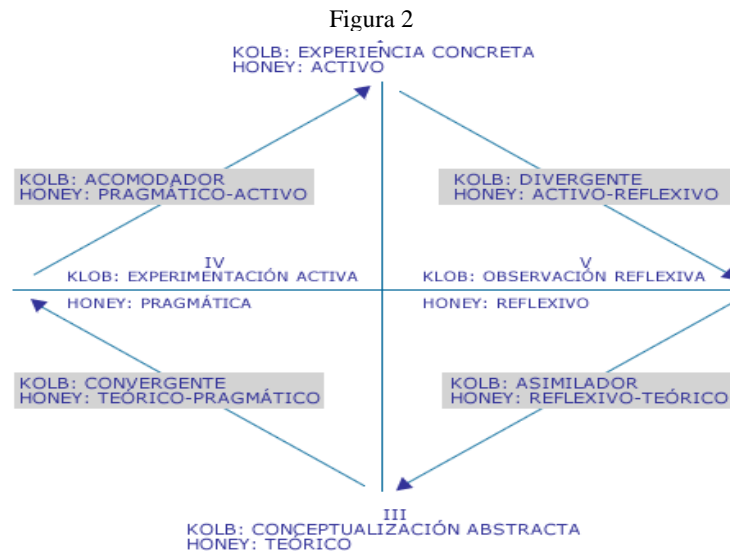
Figura 2

KOLB: EXPERIENCIA CONCRETA
HONEY: ACTIVO

KOLB: ACOMODADOR
HONEY: PRAGMÁTICO-ACTIVO

KOLB: DIVERGENTE
HONEY: ACTIVO-REFLEXIVO

IV
KLOB: EXPERIMENTACIÓN ACTIVA

V
KLOB: OBSERVACIÓN REFLEXIVA

HONEY: PRAGMÁTICA

HONEY: REFLEXIVO

KOLB: CONVERGENTE
HONEY: TEÓRICO-PRAGMÁTICO

KOLB: ASIMILADOR
HONEY: REFLEXIVO-TEÓRICO

III
KOLB: CONCEPTUALIZACIÓN ABSTRACTA
HONEY: TEÓRICO